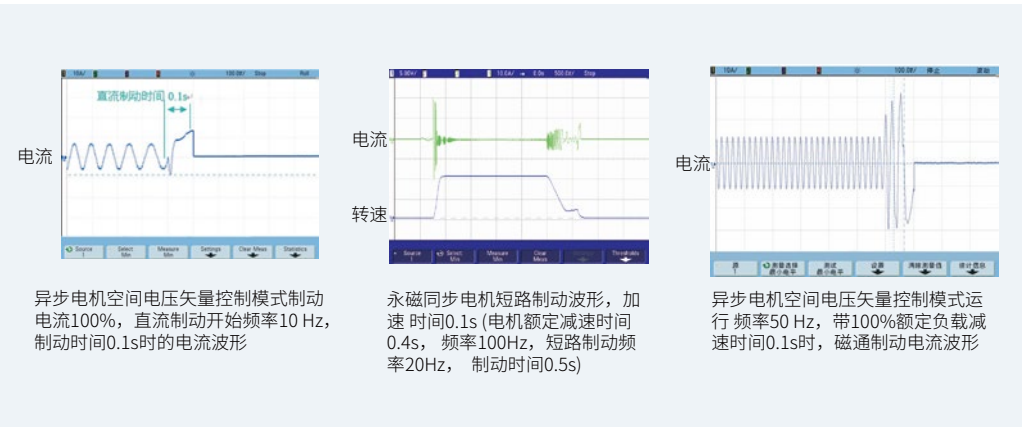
10A/ 100.0s/ Stop

直流制动时间 0.1s

电流

Source 1 | Select Min | Measure Min | Settings | Clear Meas | Statistics

异步电机空间电压矢量控制模式制动电流100%，直流制动开始频率10 Hz，制动时间0.1s时的电流波形

5.00V/ 10.0A/ 0.0s 500.0s/ Stop

电流

转速

Source 1 | Select Min | Measure Min | Clear Meas | Thresholds

永磁同步电机短路制动波形，加速 时间0.1s (电机额定减速时间0.4s， 频率100Hz，短路制动频率20Hz， 制动时间0.5s)

10A/ 100.0s/ 停止

电流

源 1 | 测量选择 最小电平 | 测试 最小电平 | 设置 | 清除测量值 | 统计信息

异步电机空间电压矢量控制模式运行 频率50 Hz，带100%额定负载减速时间0.1s时，磁通制动电流波形